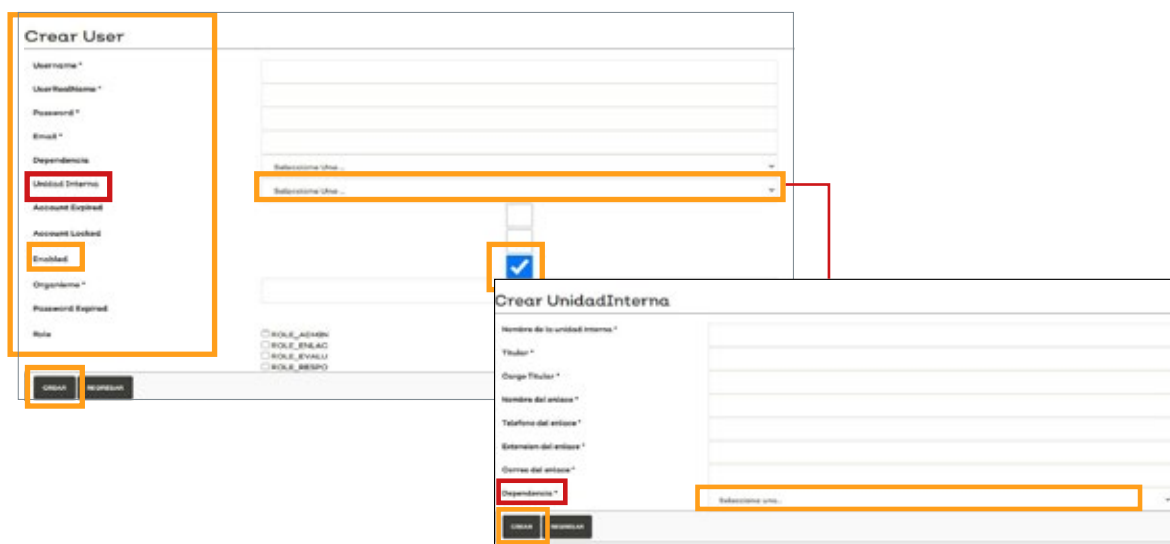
Crear User

Username *
UserRealName *
Password *
Email *
Dependencia
Unidad Interna
Account Expired
Account Locked
Enabled
Orgname *
Password Expired
Role

Seleccione Uno ...
Seleccione Uno ...

ROLE_ADMIN
ROLE_ENLAC
ROLE_EVALU
ROLE_RESPO

CREAR REGRESAR

Crear UnidadInterna

Nombre de la unidad interna *
Titular *
Cargo Titular *
Nombre del enlace *
Telefono del enlace *
Extension del enlace *
Correo del enlace *
Dependencia *

Seleccione uno...

CREAR REGRESAR